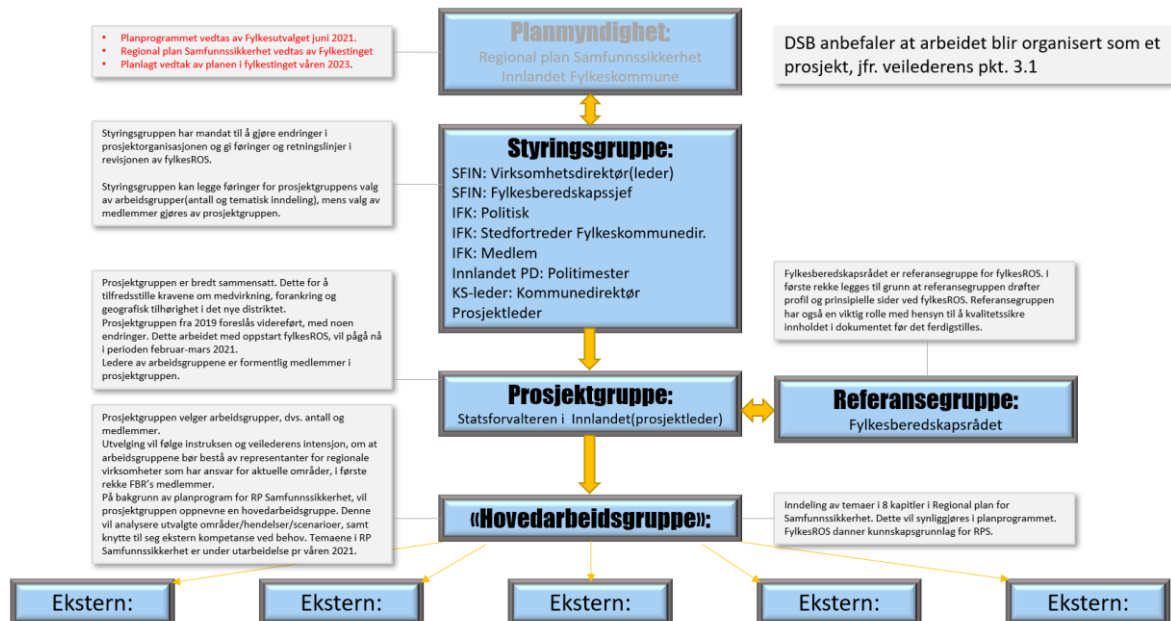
• Planprogrammet vedtas av Fylkesutvalget juni 2021.
• Regional plan Samfunnssikkerhet vedtas av Fylkestinget
• Planlagt vedtak av planen i fylkestinget våren 2023.

Planmyndighet:
Regional plan Samfunnssikkerhet
Innlandet Fylkeskommune

DSB anbefaler at arbeidet blir organisert som et prosjekt, jfr. veilederens pkt. 3.1

Styringsgruppen har mandat til å gjøre endringer i prosjektorganisasjonen og gi føringer og retningslinjer i revisjonen av fylkesROS.

Styringsgruppen kan legge føringer for prosjektgruppens valg av arbeidsgrupper(antall og tematisk inndeling), mens valg av medlemmer gjøres av prosjektgruppen.

Styringsgruppe:
SFIN: Virksomhetsdirektør(leder)
SFIN: Fylkesberedskapssjef
IFK: Politisk
IFK: Stedfortreder Fylkeskommunedir.
IFK: Medlem
Innlandet PD: Politimester
KS-leder: Kommunedirektør
Prosjektleder

Prosjektgruppen er bredt sammensatt. Dette for å tilfredsstille kravene om medvirkning, forankring og geografisk tilhørighet i det nye distriktet.
Prosjektgruppen fra 2019 foreslås videreført, med noen endringer. Dette arbeidet med oppstart fylkesROS, vil pågå nå i perioden februar-mars 2021.
Ledere av arbeidsgruppene er formentlig medlemmer i prosjektgruppen.

Fylkesberedskapsrådet er referansegruppe for fylkesROS. I første rekke legges til grunn at referansegruppen drøfter profil og prinsipielle sider ved fylkesROS. Referansegruppen har også en viktig rolle med hensyn til å kvalitetssikre innholdet i dokumentet før det ferdigstilles.

Prosjektgruppe:
Statsforvalteren i Innlandet(prosjektleder)

Referansegruppe:
Fylkesberedskapsrådet

Prosjektgruppen velger arbeidsgrupper, dvs. antall og medlemmer.
Utvelging vil følge instruksen og veilederens intensjon, om at arbeidsgruppene bør bestå av representanter for regionale virksomheter som har ansvar for aktuelle områder, i første rekke FBR's medlemmer.
På bakgrunn av planprogram for RP Samfunnssikkerhet, vil prosjektgruppen oppnevne en hovedarbeidsgruppe. Denne vil analysere utvalgte områder/hendelser/scenarioer, samt knytte til seg ekstern kompetanse ved behov. Temaene i RP Samfunnssikkerhet er under utarbeidelse pr våren 2021.

«Hovedarbeidsgruppe»:

Inndeling av temaer i 8 kapitler i Regional plan for Samfunnssikkerhet. Dette vil synliggjøres i planprogrammet. FylkesROS danner kunnskapsgrunnlag for RPS.

Ekstern:
Ekstern:
Ekstern:
Ekstern:
Ekstern: